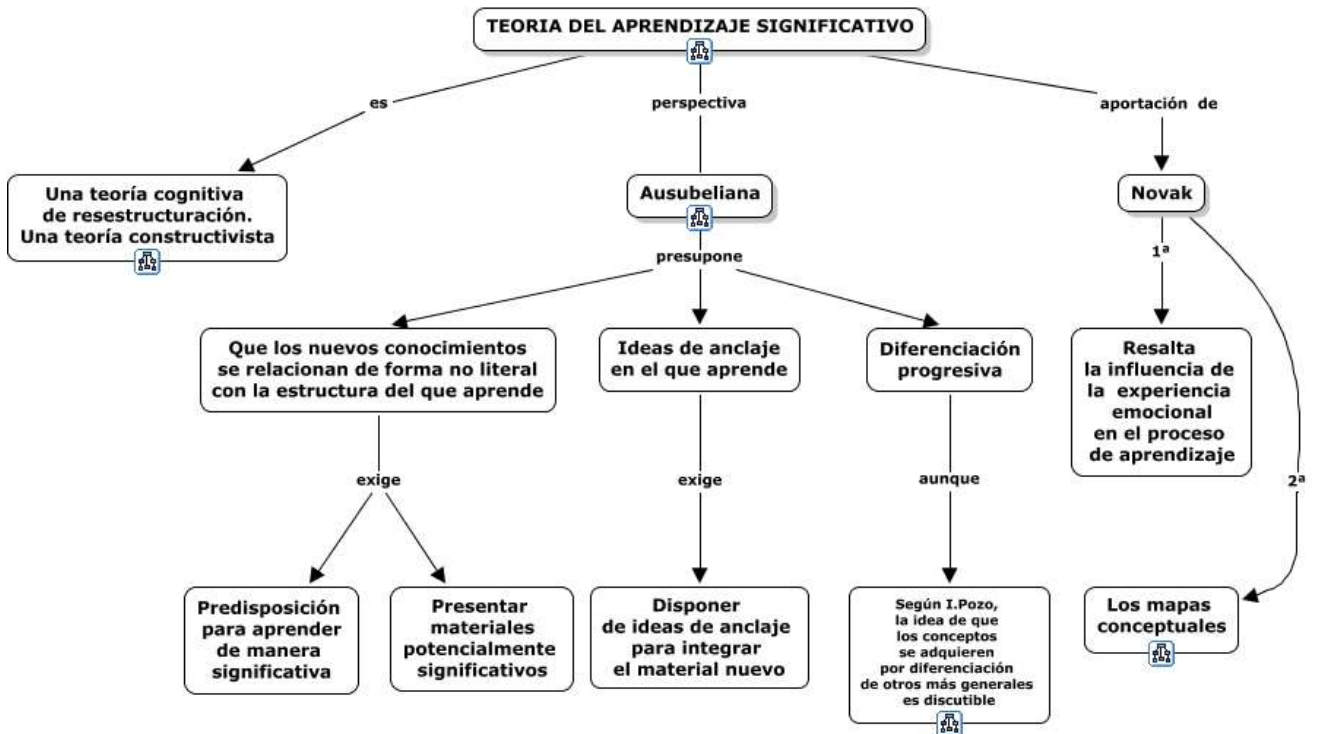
TEORIA DEL APRENDIZAJE SIGNIFICATIVO

es

perspectiva

aportación de

Una teoría cognitiva de resestructuración. Una teoría constructivista

Ausubeliana

Novak

presupone

1ª

Que los nuevos conocimientos se relacionan de forma no literal con la estructura del que aprende

Ideas de anclaje en el que aprende

Diferenciación progresiva

Resalta la influencia de la experiencia emocional en el proceso de aprendizaje

exige

exige

aunque

2ª

Predisposición para aprender de manera significativa

Presentar materiales potencialmente significativos

Disponer de ideas de anclaje para integrar el material nuevo

Según I.Pozo, la idea de que los conceptos se adquieren por diferenciación de otros más generales es discutible

Los mapas conceptuales